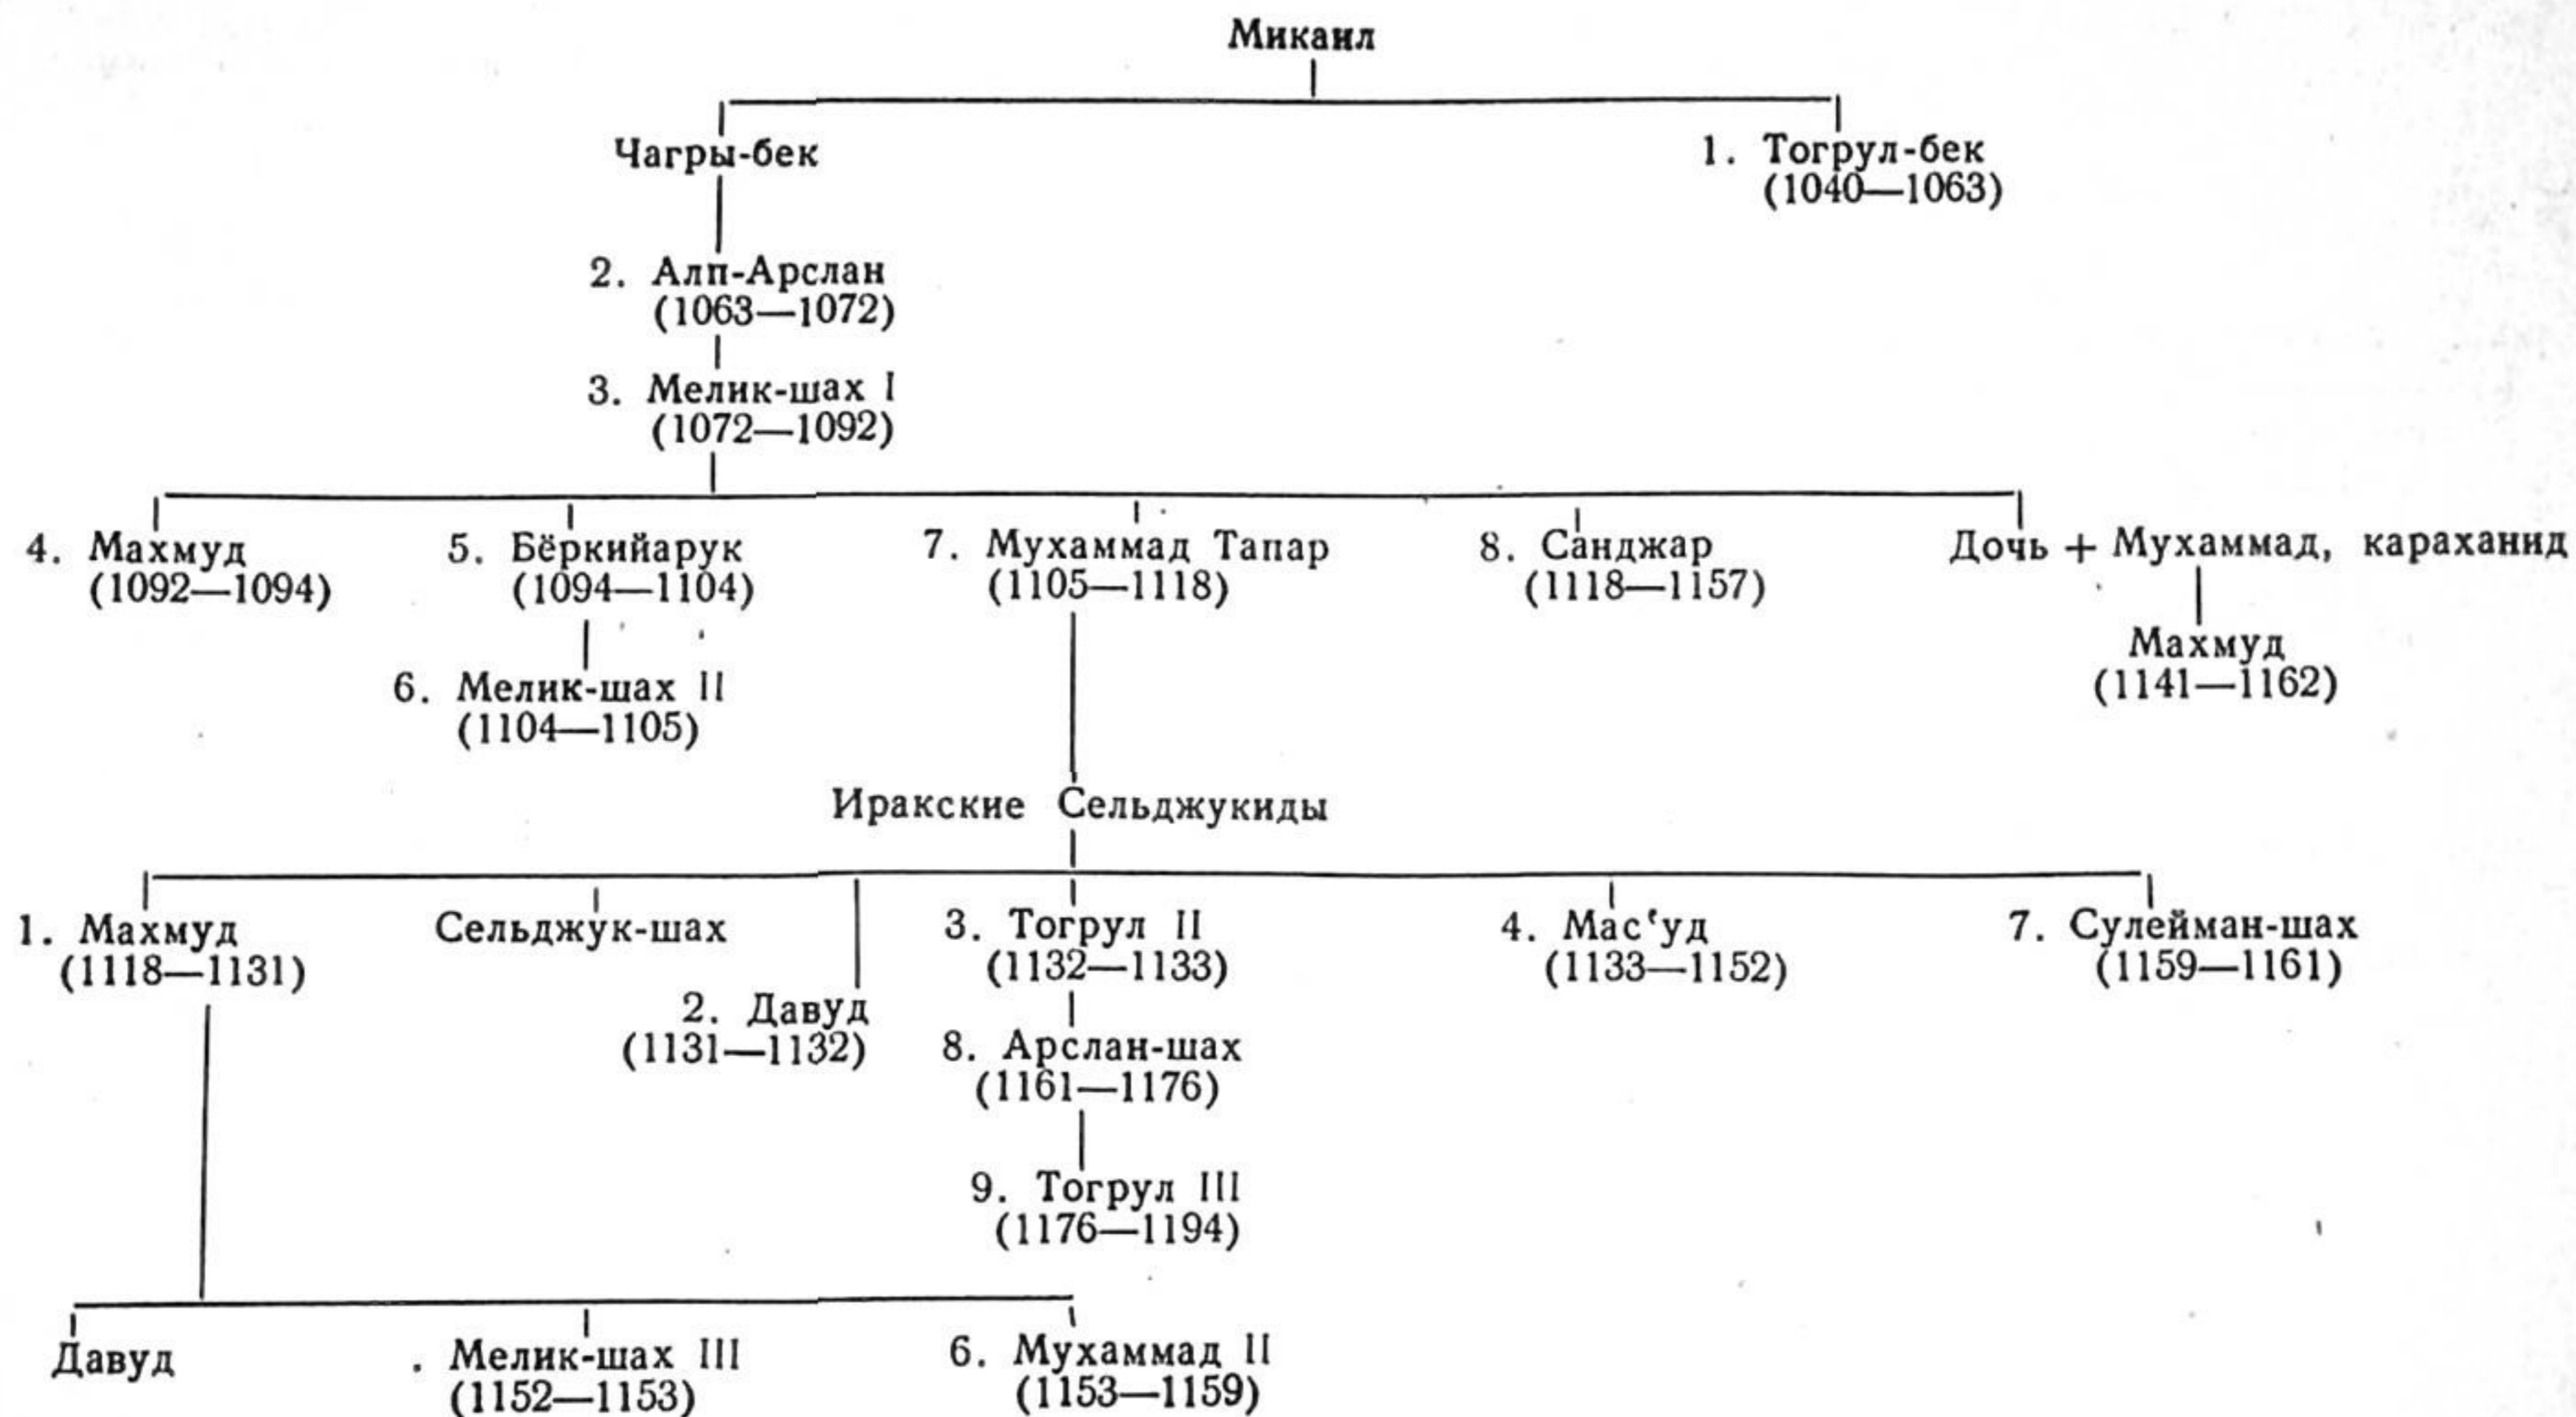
Микаил

Чагры-бек

1. Тогрул-бек (1040—1063)

2. Алп-Арслан (1063—1072)

3. Мелик-шах I (1072—1092)

4. Махмуд (1092—1094)

5. Бёркийарук (1094—1104)

6. Мелик-шах II (1104—1105)

7. Мухаммад Тапар (1105—1118)

8. Санджар (1118—1157)

Дочь + Мухаммад, караханид

Махмуд (1141—1162)

Иракские Сельджукиды

1. Махмуд (1118—1131)

Сельджук-шах

2. Давуд (1131—1132)

3. Тогрул II (1132—1133)

8. Арслан-шах (1161—1176)

9. Тогрул III (1176—1194)

4. Мас'уд (1133—1152)

7. Сулейман-шах (1159—1161)

Давуд

. Мелик-шах III (1152—1153)

6. Мухаммад II (1153—1159)